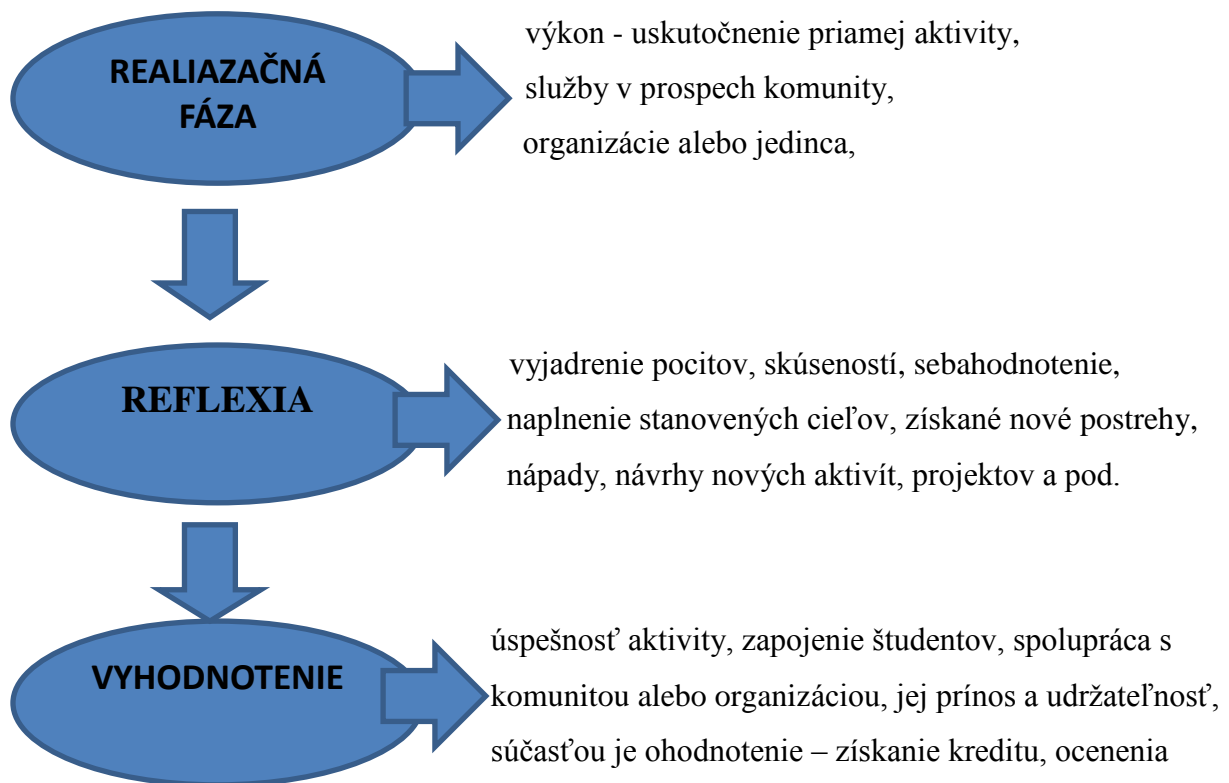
REALIAZAČNÁ FÁZA

výkon - uskutočnenie priamej aktivity, služby v prospech komunity, organizácie alebo jedinca,

REFLEXIA

vyjadrenie pocitov, skúseností, sebahodnotenie, naplnenie stanovených cieľov, získané nové postrehy, nápady, návrhy nových aktivít, projektov a pod.

VYHODNOTENIE

úspešnosť aktivity, zapojenie študentov, spolupráca s komunitou alebo organizáciou, jej prínos a udržateľnosť, súčasťou je ohodnotenie – získanie kreditu, ocenenia